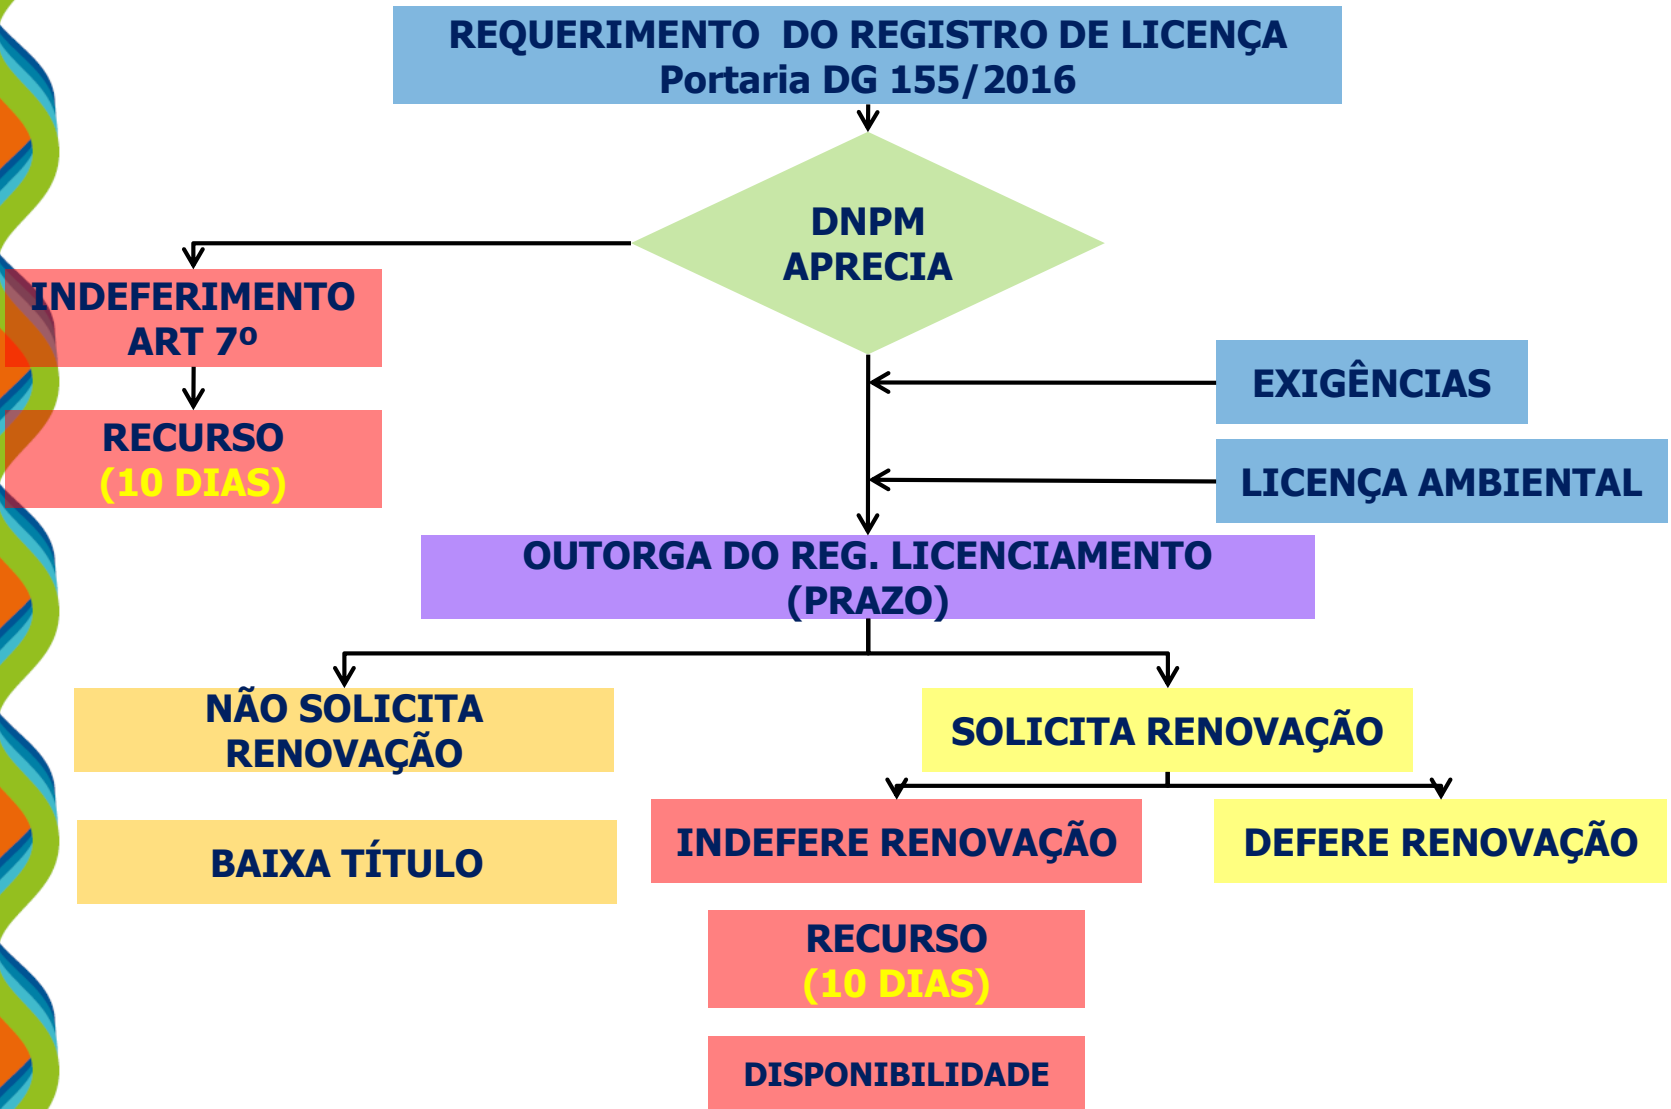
REQUERIMENTO DO REGISTRO DE LICENÇA
Portaria DG 155/2016

DNPM
APRECIA

INDEFERIMENTO
ART 7º

RECURSO
(10 DIAS)

EXIGÊNCIAS

LICENÇA AMBIENTAL

OUTORGA DO REG. LICENCIAMENTO
(PRAZO)

NÃO SOLICITA
RENOVAÇÃO

SOLICITA RENOVAÇÃO

BAIXA TÍTULO

INDEFERE RENOVAÇÃO

DEFERE RENOVAÇÃO

RECURSO
(10 DIAS)

DISPONIBILIDADE